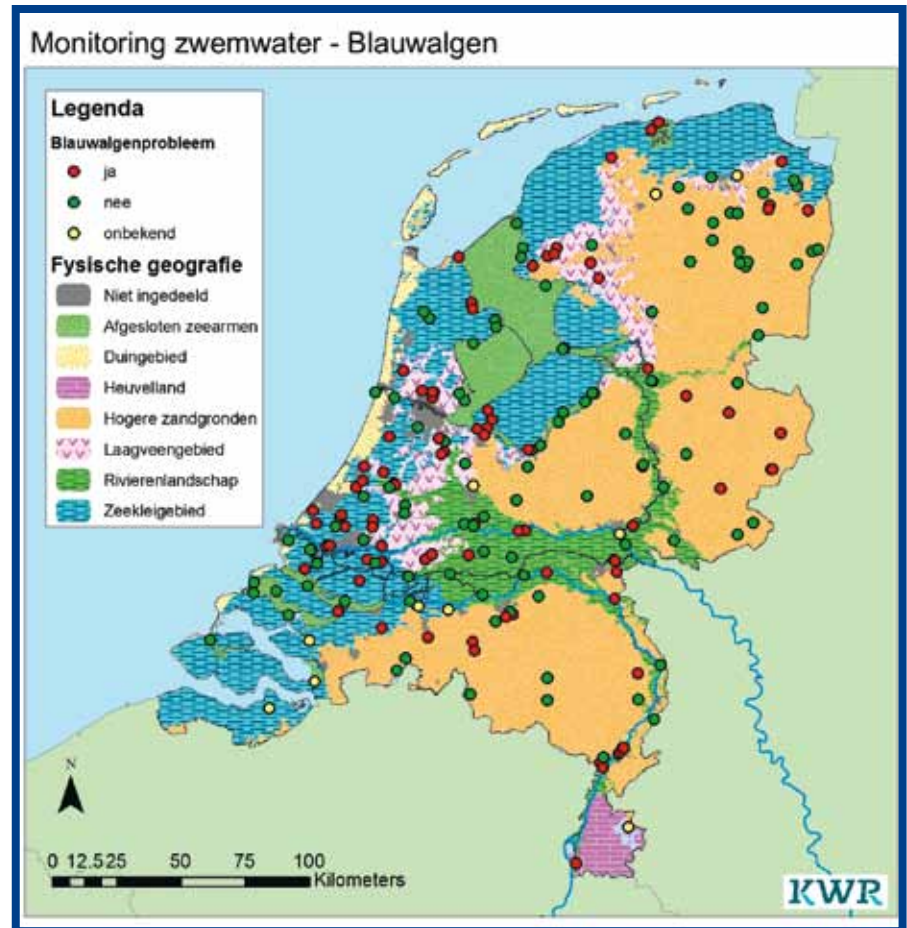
Monitoring zwemwater - Blauwalgen

Legenda

Blauwalgenprobleem

ja

nee

onbekend

Fysische geografie

Niet ingedeeld

Afgesloten zeearmen

Duingebied

Heuvelland

Hogere zandgronden

Laagveengebied

Rivierenlandschap

Zeekleigebied

N

0 12.5 25 50 75 100 Kilometers

KWR